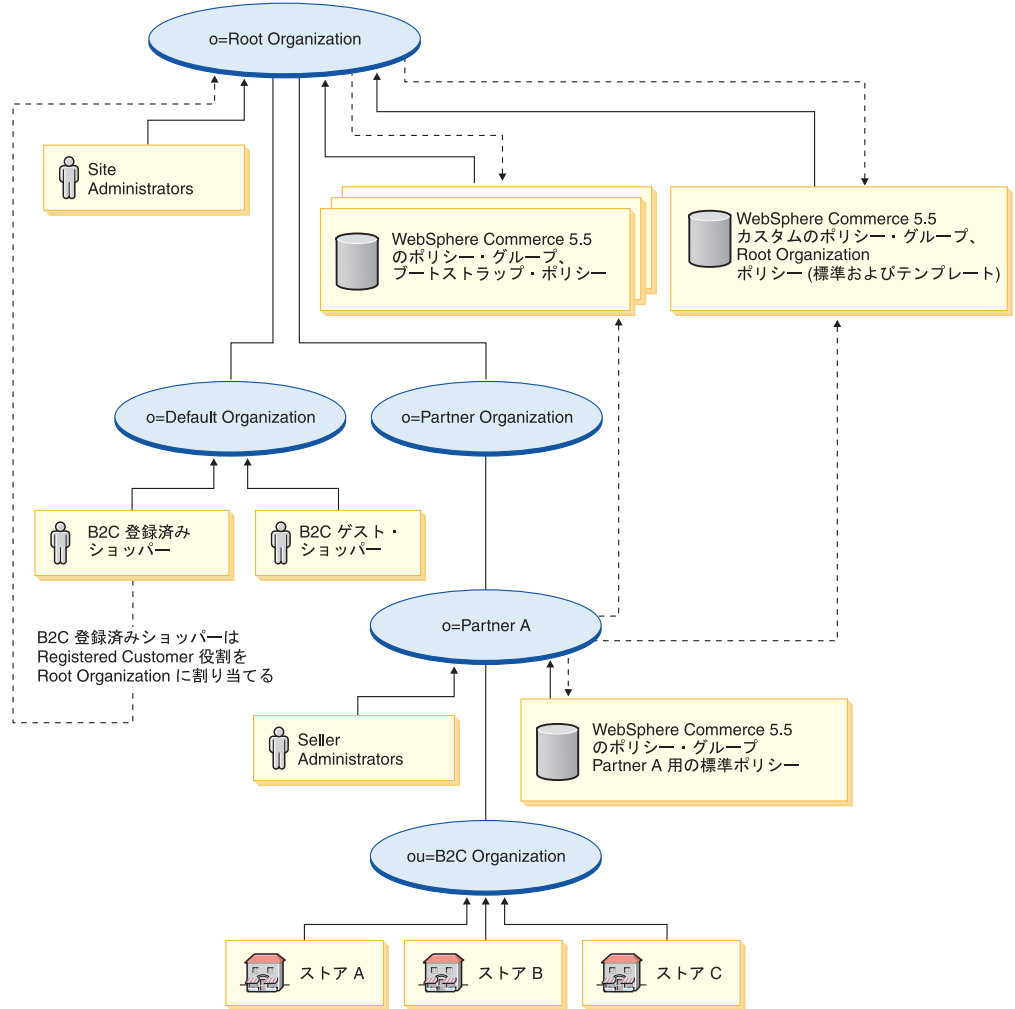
o=Root Organization

Site Administrators

WebSphere Commerce 5.5 のポリシー・グループ、 ブートストラップ・ポリシー

WebSphere Commerce 5.5 カスタムのポリシー・グループ、 Root Organization ポリシー (標準およびテンプレート)

o=Default Organization

o=Partner Organization

B2C 登録済み ショッパー

B2C ゲスト・ ショッパー

B2C 登録済みショッパーは Registered Customer 役割を Root Organization に割り当てる

o=Partner A

Seller Administrators

WebSphere Commerce 5.5 のポリシー・グループ Partner A 用の標準ポリシー

ou=B2C Organization

ストア A

ストア B

ストア C